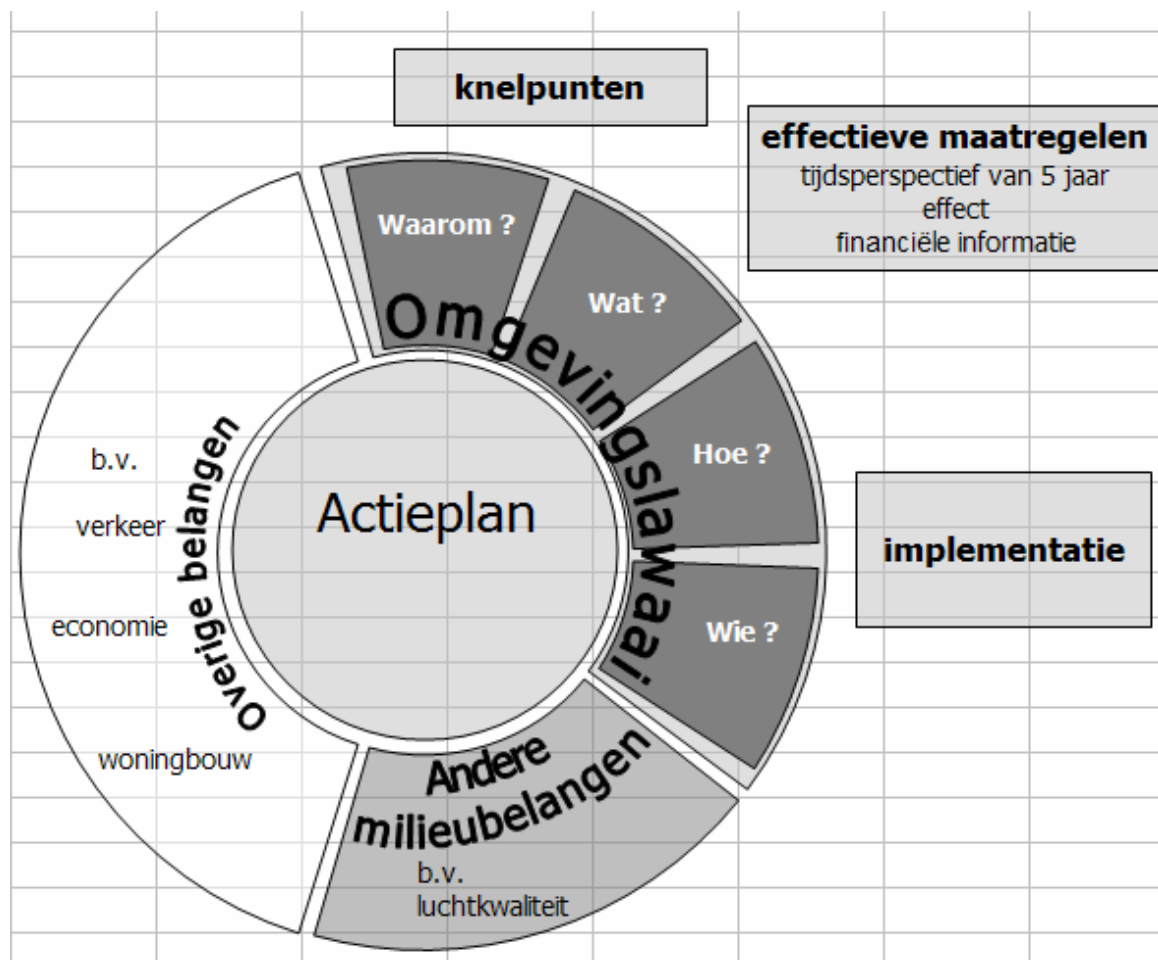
knelpunten

effectieve maatregelen
tijdsperspectief van 5 jaar
effect
financiële informatie

Waarom ?

Wat ?

Omgevingslawaai

Hoe ?

implementatie

Wie ?

Overige belangen

b.v.

verkeer

economie

woningbouw

Actieplan

Andere milieubelangen

b.v.
luchtkwaliteit